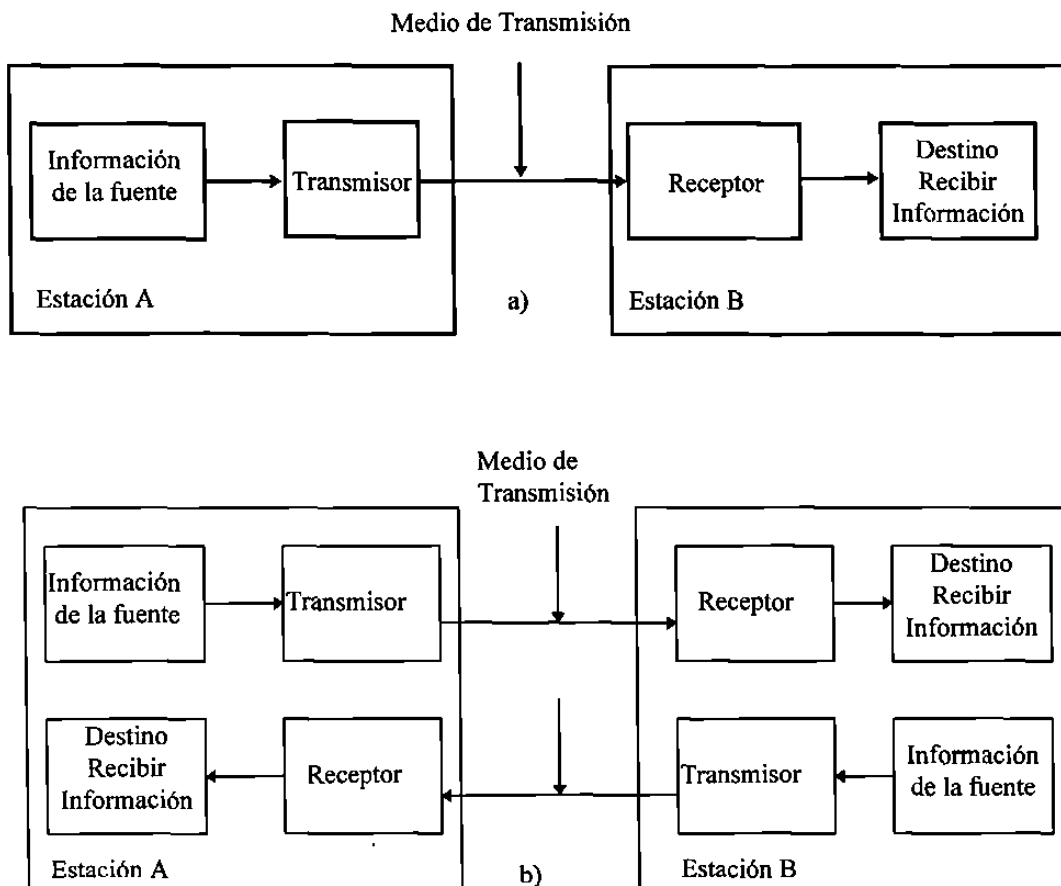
Medio de Transmisión

Información de la fuente

Transmisor

Receptor

Destino Recibir Información

Estación A

a)

Estación B

Medio de Transmisión

Información de la fuente

Transmisor

Receptor

Destino Recibir Información

Destino Recibir Información

Receptor

Transmisor

Información de la fuente

Estación A

b)

Estación B